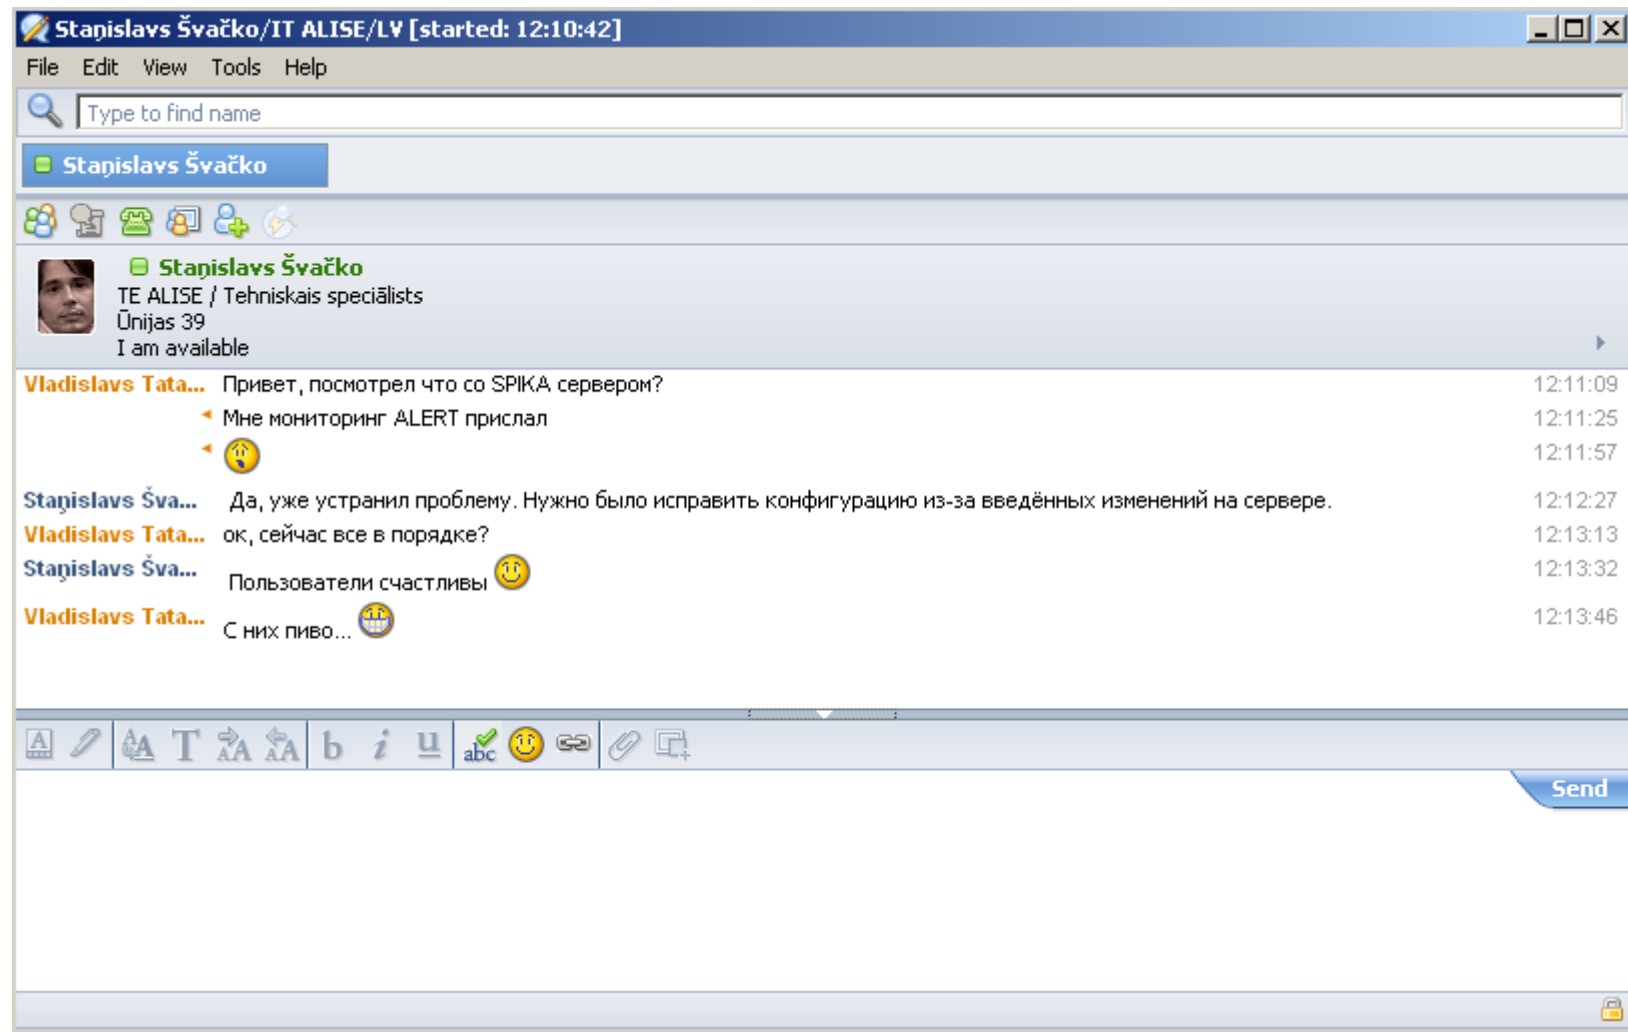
Staņislavs Švačko/IT ALISE/LV [started: 12:10:42]

File Edit View Tools Help

Type to find name

Staņislavs Švačko

Staņislavs Švačko
TE ALISE / Tehniskais speciālists
Ūnijas 39
I am available

Vladislavs Tata... Привет, посмотрел что со SPIKA сервером? 12:11:09
Мне мониторинг ALERT прислал 12:11:25
12:11:57
Staņislavs Šva... Да, уже устранил проблему. Нужно было исправить конфигурацию из-за введённых изменений на сервере. 12:12:27
Vladislavs Tata... ок, сейчас все в порядке? 12:13:13
Staņislavs Šva... Пользователи счастливы 12:13:32
Vladislavs Tata... С них пиво... 12:13:46

Send